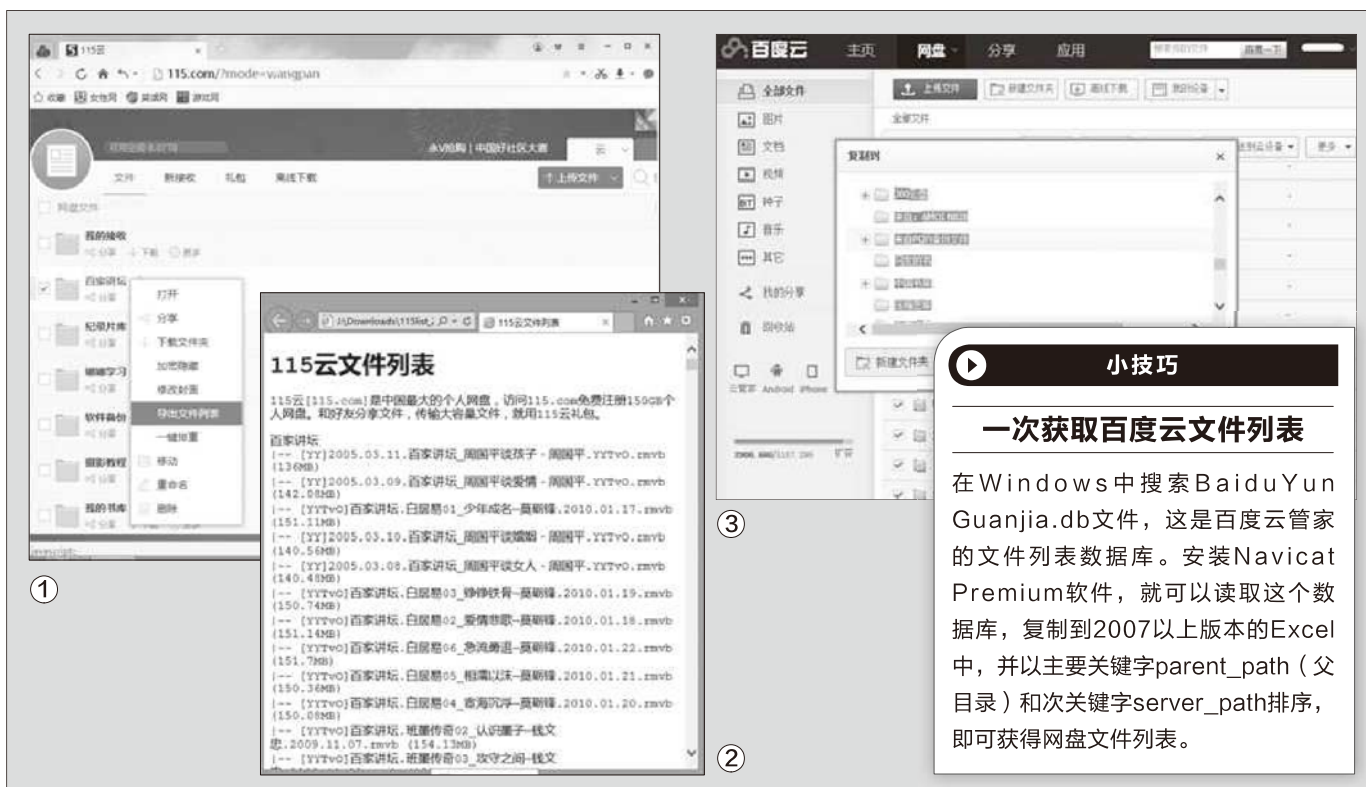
115云

115.com/?mode=wangpan

收藏 文档网 游戏网

文件 新接收 礼包 离线下载

上传文件

网盘文件

我的接收

分享 下载 更多

百家讲坛

打开

分享

下载文件夹

加密隐藏

修改封面

导出文件列表

一键加重

移动

重命名

删除

纪录片库

辅导学习

软件备份

摄影教程

我的书库

①

115云文件列表

115云文件列表

115云(115.com)是中国最大的个人网盘，访问115.com免费注册150GB个人网盘。和好友分享文件，传输大容量文件，就用115云礼包。

百家讲坛
|-- [YY]2005.05.11.百家讲坛_周国平谈孩子 - 周国平.YYTvO.rmvb (136MB)
|-- [YY]2005.03.09.百家讲坛_周国平谈爱情 - 周国平.YYTvO.rmvb (142.08MB)
|-- [YYTvO]百家讲坛.白居易01_少年成名—蒙曼锋.2010.01.17.rmvb (151.11MB)
|-- [YY]2005.03.10.百家讲坛_周国平谈婚姻 - 周国平.YYTvO.rmvb (140.56MB)
|-- [YY]2005.03.08.百家讲坛_周国平谈女人 - 周国平.YYTvO.rmvb (140.48MB)
|-- [YYTvO]百家讲坛.白居易03_铮铮铁骨—蒙曼锋.2010.01.19.rmvb (150.74MB)
|-- [YYTvO]百家讲坛.白居易02_爱情悲歌—蒙曼锋.2010.01.18.rmvb (151.14MB)
|-- [YYTvO]百家讲坛.白居易06_急流勇退—蒙曼锋.2010.01.22.rmvb (151.7MB)
|-- [YYTvO]百家讲坛.白居易05_相濡以沫—蒙曼锋.2010.01.21.rmvb (150.36MB)
|-- [YYTvO]百家讲坛.白居易04_宦海沉浮—蒙曼锋.2010.01.20.rmvb (150.08MB)
|-- [YYTvO]百家讲坛.班墨传奇02_认识墨子—钱文忠.2009.11.07.rmvb (154.13MB)
|-- [YYTvO]百家讲坛.班墨传奇03_攻守之间—钱文

②

百度云 主页 网盘 分享 应用

全部文件 图片 文档 视频 种子 音乐 其它 我的分享 回收站

上传文件 新建文件夹 离线下载 我的设备

全部文件

复制到

新建文件夹

云管家 Android iPhone

③

小技巧

一次获取百度云文件列表

在Windows中搜索BaiduYunGuanjia.db文件，这是百度云管家的文件列表数据库。安装Navicat Premium软件，就可以读取这个数据库，复制到2007以上版本的Excel中，并以主要关键字parent_path（父目录）和次关键字server_path排序，即可获得网盘文件列表。